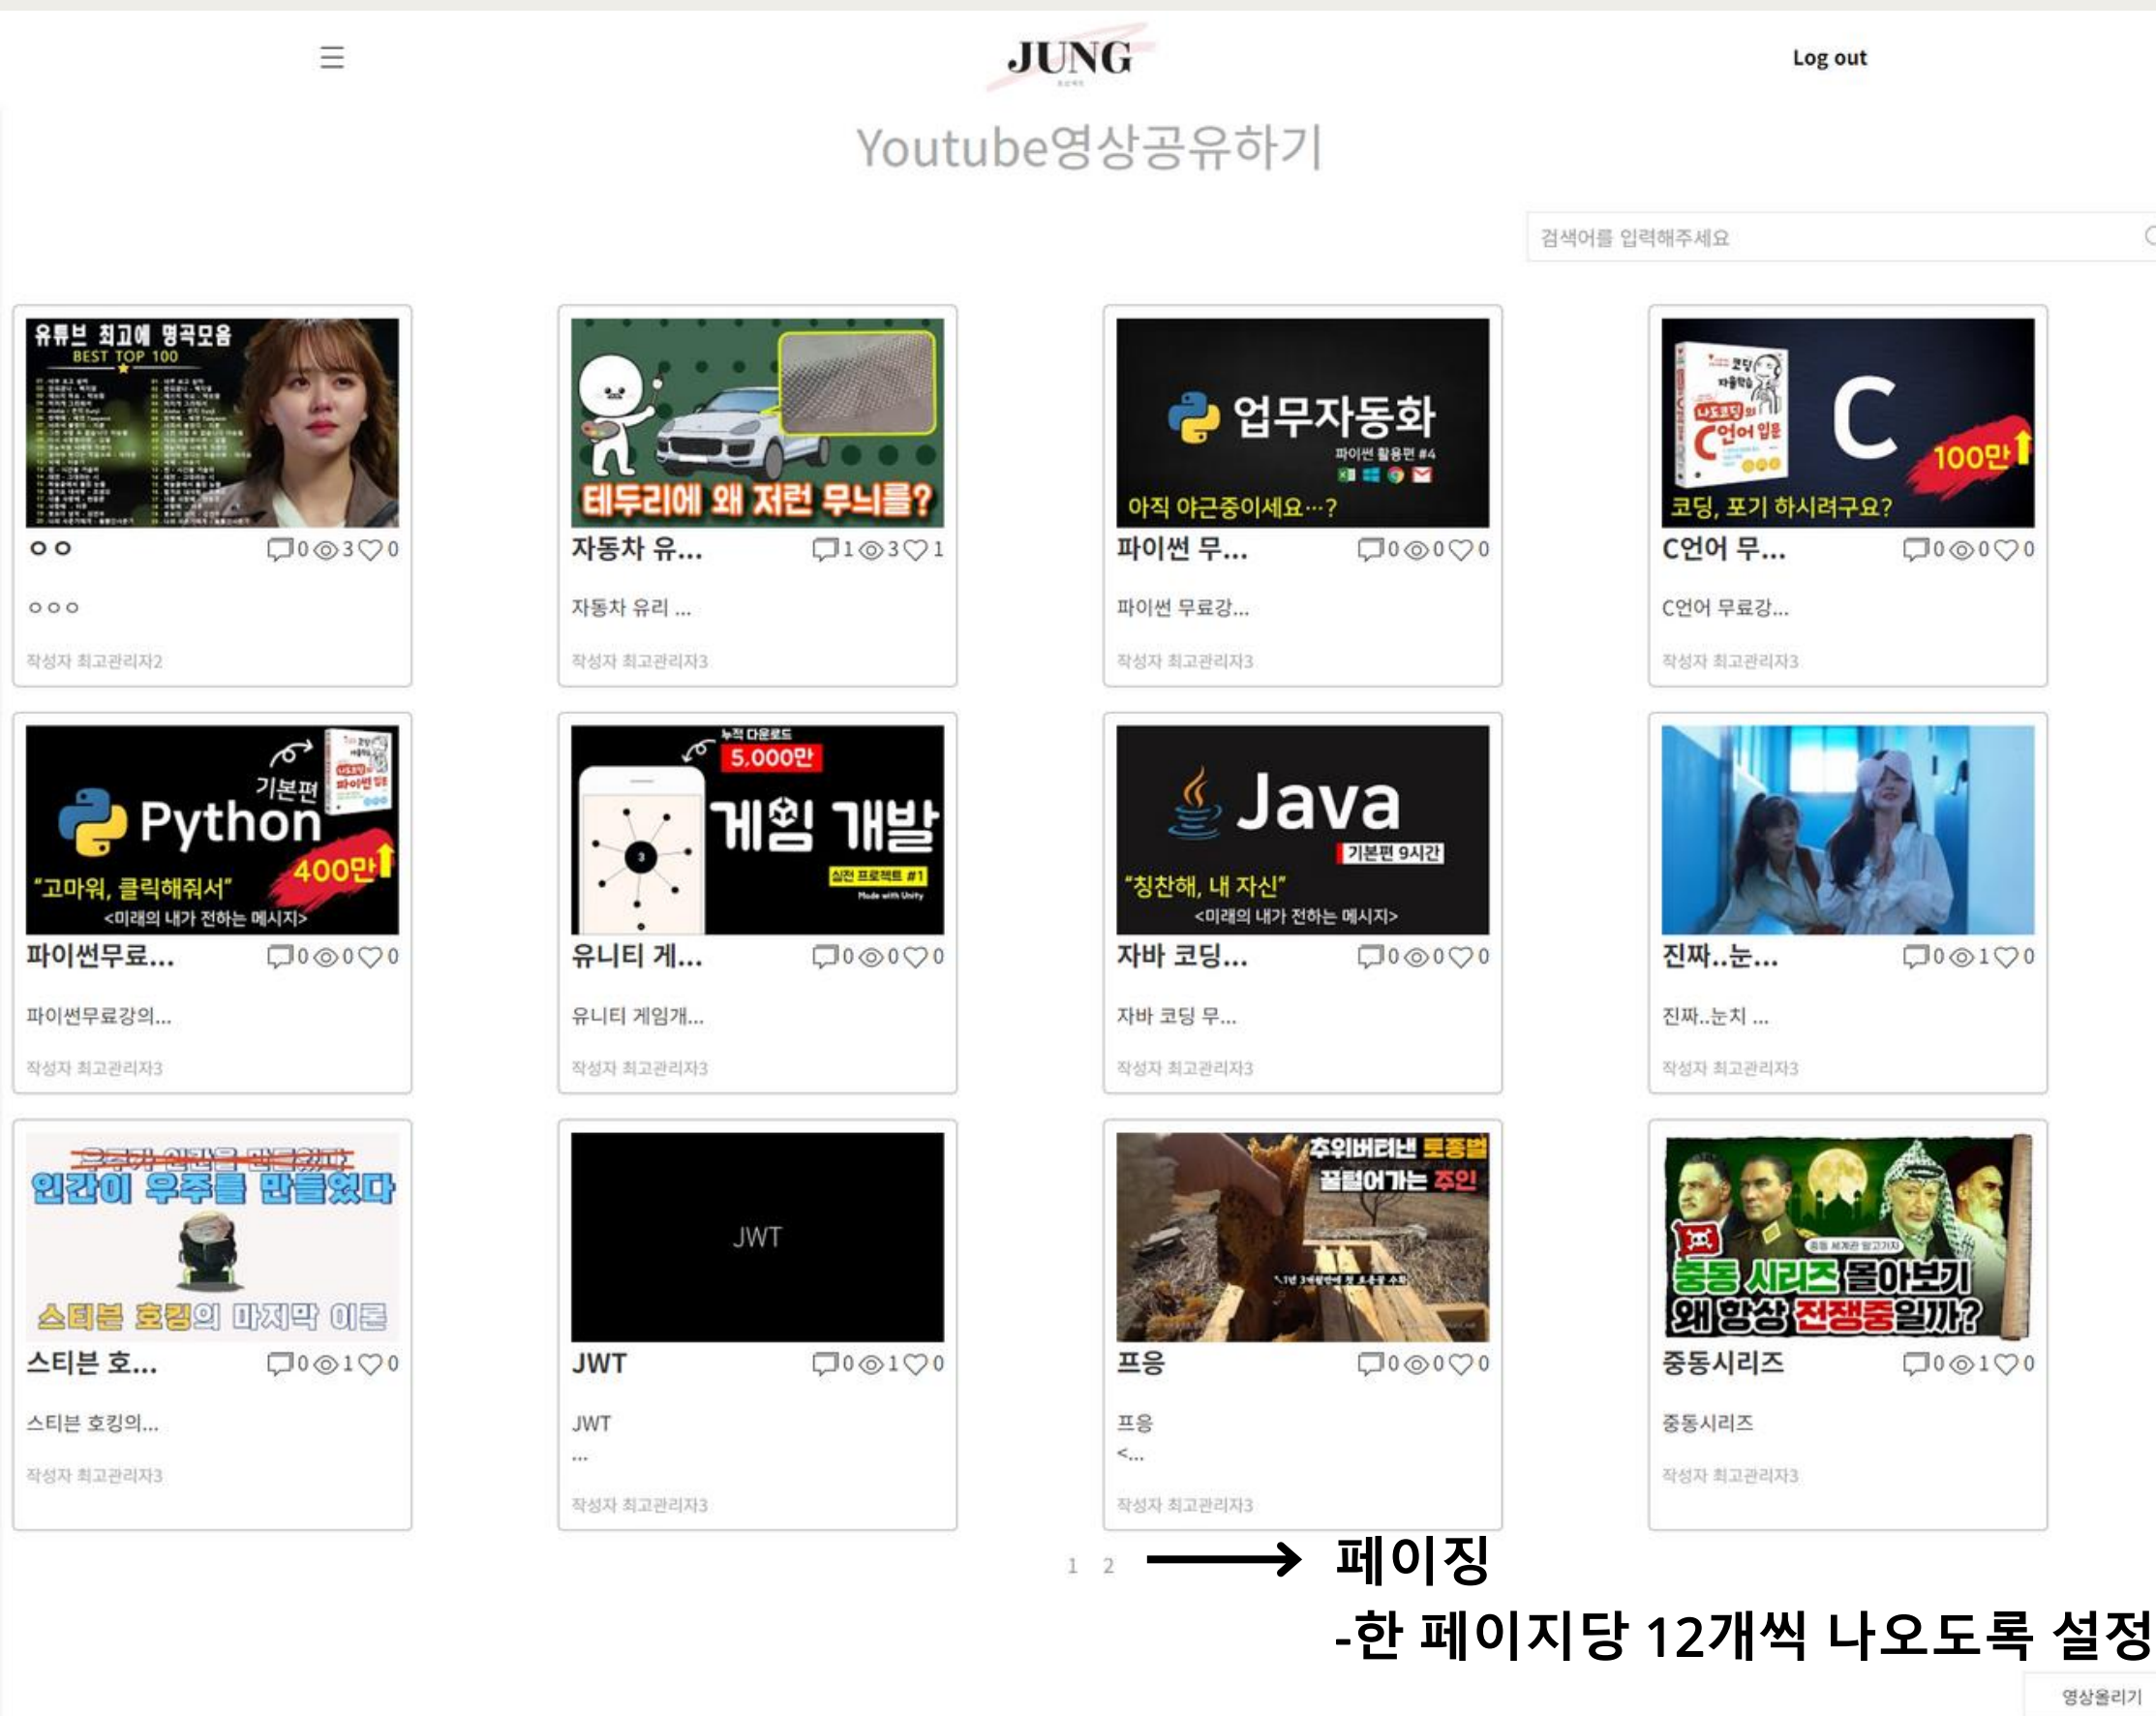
☰ JUNG Log out

Youtube영상공유하기

검색어를 입력해주세요

유튜브 최고의 명곡모음 BEST TOP 100
ㅇㅇ 0 3 0
ㅇㅇㅇ
작성자 최고관리자2

테두리에 왜 저런 무늬를?
자동차 유... 1 3 1
자동차 유리 ...
작성자 최고관리자3

업무자동화 파이썬 활용편 #4 아직 야근중이세요…?
파이썬 무... 0 0 0
파이썬 무료강...
작성자 최고관리자3

C 100만 코딩, 포기 하시려구요?
C언어 무... 0 0 0
C언어 무료강...
작성자 최고관리자3

기본편 Python 400만 "고마워, 클릭해줘서" <미래의 내가 전하는 메시지>
파이썬무료... 0 0 0
파이썬무료강의...
작성자 최고관리자3

누적 다운로드 5,000만 게임 개발 실전 프로젝트 #1 Made with Unity
유니티 게... 0 0 0
유니티 게임개...
작성자 최고관리자3

Java 기본편 9시간 "칭찬해, 내 자신" <미래의 내가 전하는 메시지>
자바 코딩... 0 0 0
자바 코딩 무...
작성자 최고관리자3

진짜..눈... 0 1 0
진짜..눈치 ...
작성자 최고관리자3

우주가 인간을 만들었다 인간이 우주를 만들었다 스티븐 호킹의 마지막 이론
스티븐 호... 0 1 0
스티븐 호킹의...
작성자 최고관리자3

JWT
JWT 0 1 0
JWT
...
작성자 최고관리자3

추위버티넌 토종벌 꿀털어가는 주인
프응 0 0 0
프응
<...
작성자 최고관리자3

중동 시리즈 몰아보기 왜 항상 전쟁중일까?
중동시리즈 0 1 0
중동시리즈
작성자 최고관리자3

1 2 → 페이징
-한 페이지당 12개씩 나오도록 설정

영상올리기